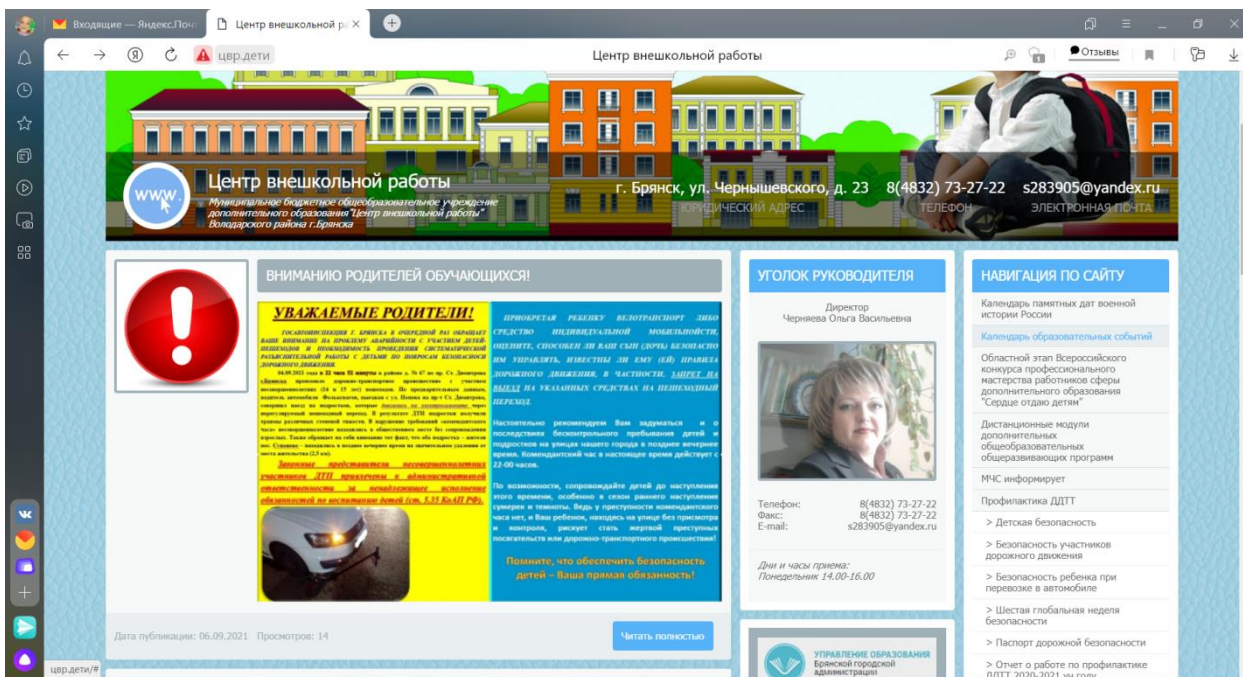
Входящие — Яндекс.Почта
Центр внешкольной ра
цвр.дети
Центр внешкольной работы
Отзывы

Центр внешкольной работы
Муниципальное бюджетное общеобразовательное учреждение дополнительного образования "Центр внешкольной работы" Володарского района г.Брянска
г. Брянск, ул. Чернышевского, д. 23
ЮРИДИЧЕСКИЙ АДРЕС
8(4832) 73-27-22
ТЕЛЕФОН
s283905@yandex.ru
ЭЛЕКТРОННАЯ ПОЧТА

ВНИМАНИЮ РОДИТЕЛЕЙ ОБУЧАЮЩИХСЯ!

УВАЖАЕМЫЕ РОДИТЕЛИ!

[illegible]

Законные представители несовершеннолетних участников ДТП привлечены к административной ответственности за ненадлежащее исполнение обязанностей по воспитанию детей (ст. 5.35 КоАП РФ).

ПРИОБРЕТАЯ РЕБЕНКУ ВЕЛОТРАНСПОРТ ЛИБО СРЕДСТВО ИНДИВИДУАЛЬНОЙ МОБИЛЬНОСТИ, ОЦЕНИТЕ, СПОСОБЕН ЛИ ВАШ СЫН (ДОЧЬ) БЕЗОПАСНО ИМ УПРАВЛЯТЬ, ИЗВЕСТНЫ ЛИ ЕМУ (ЕЙ) ПРАВИЛА ДОРОЖНОГО ДВИЖЕНИЯ, В ЧАСТНОСТИ, ЗАПРЕТ НА ВЫЕЗД НА УКАЗАННЫХ СРЕДСТВАХ НА ПЕШЕХОДНЫЙ ПЕРЕХОД.

Настоятельно рекомендуем Вам задуматься и о последствиях бесконтрольного пребывания детей и подростков на улицах нашего города в позднее вечернее время. Комендантский час в настоящее время действует с 22-00 часов.

По возможности, сопровождайте детей до наступления этого времени, особенно в сезон раннего наступления сумерек и темноты. Ведь у преступности комендантского часа нет, и Ваш ребенок, находясь на улице без присмотра и контроля, рискует стать жертвой преступных посягательств или дорожно-транспортного происшествия!

Помните, что обеспечить безопасность детей – Ваша прямая обязанность!

Дата публикации: 06.09.2021 Просмотров: 14
Читать полностью

УГОЛОК РУКОВОДИТЕЛЯ
Директор
Черняева Ольга Васильевна
Телефон: 8(4832) 73-27-22
Факс: 8(4832) 73-27-22
E-mail: s283905@yandex.ru
Дни и часы приема:
Понедельник 14.00-16.00

УПРАВЛЕНИЕ ОБРАЗОВАНИЯ
Брянской городской администрации

НАВИГАЦИЯ ПО САЙТУ
Календарь памятных дат военной истории России
Календарь образовательных событий
Областной этап Всероссийского конкурса профессионального мастерства работников сферы дополнительного образования "Сердце отдаю детям"
Дистанционные модули дополнительных общеобразовательных общеразвивающих программ
МЧС информирует
Профилактика ДДТТ
> Детская безопасность
> Безопасность участников дорожного движения
> Безопасность ребенка при перевозке в автомобиле
> Шестая глобальная неделя безопасности
> Паспорт дорожной безопасности
> Отчет о работе по профилактике ДДТТ 2020-2021 уч.году

цвр.дети/#